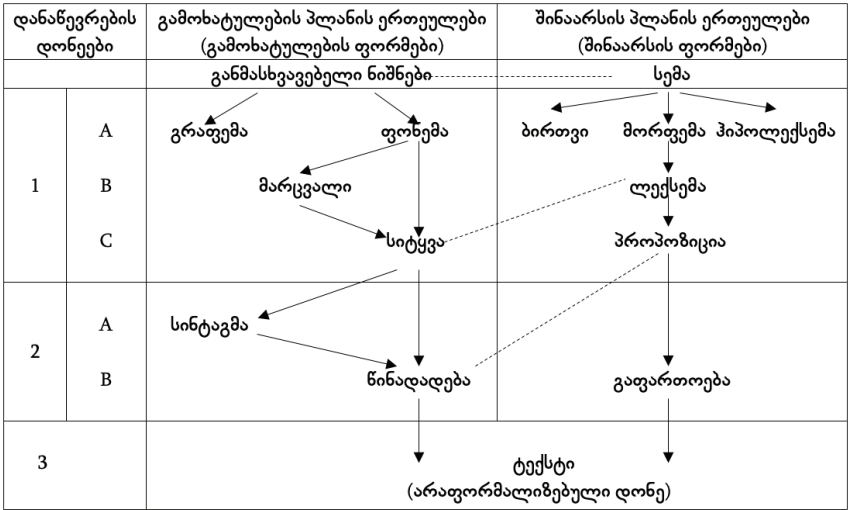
| დანაწევრების დონეები | | გამოხატულების პლანის ერთეულები (გამოხატულების ფორმები) | შინაარსის პლანის ერთეულები (შინაარსის ფორმები) |
|---|---|---|---|
| | | განმასხვავებელი ნიშნები | სემა |
| 1 | A | გრაფემა ფონემა | ბირთვი მორფემა ჰიპოლექსემა |
| | B | მარცვალი | ლექსემა |
| | C | სიტყვა | პროპოზიცია |
| 2 | A | სინტაგმა | |
| | B | წინადადება | გაფართოება |
| 3 | | ტექსტი (არაფორმალიზებული დონე) | |